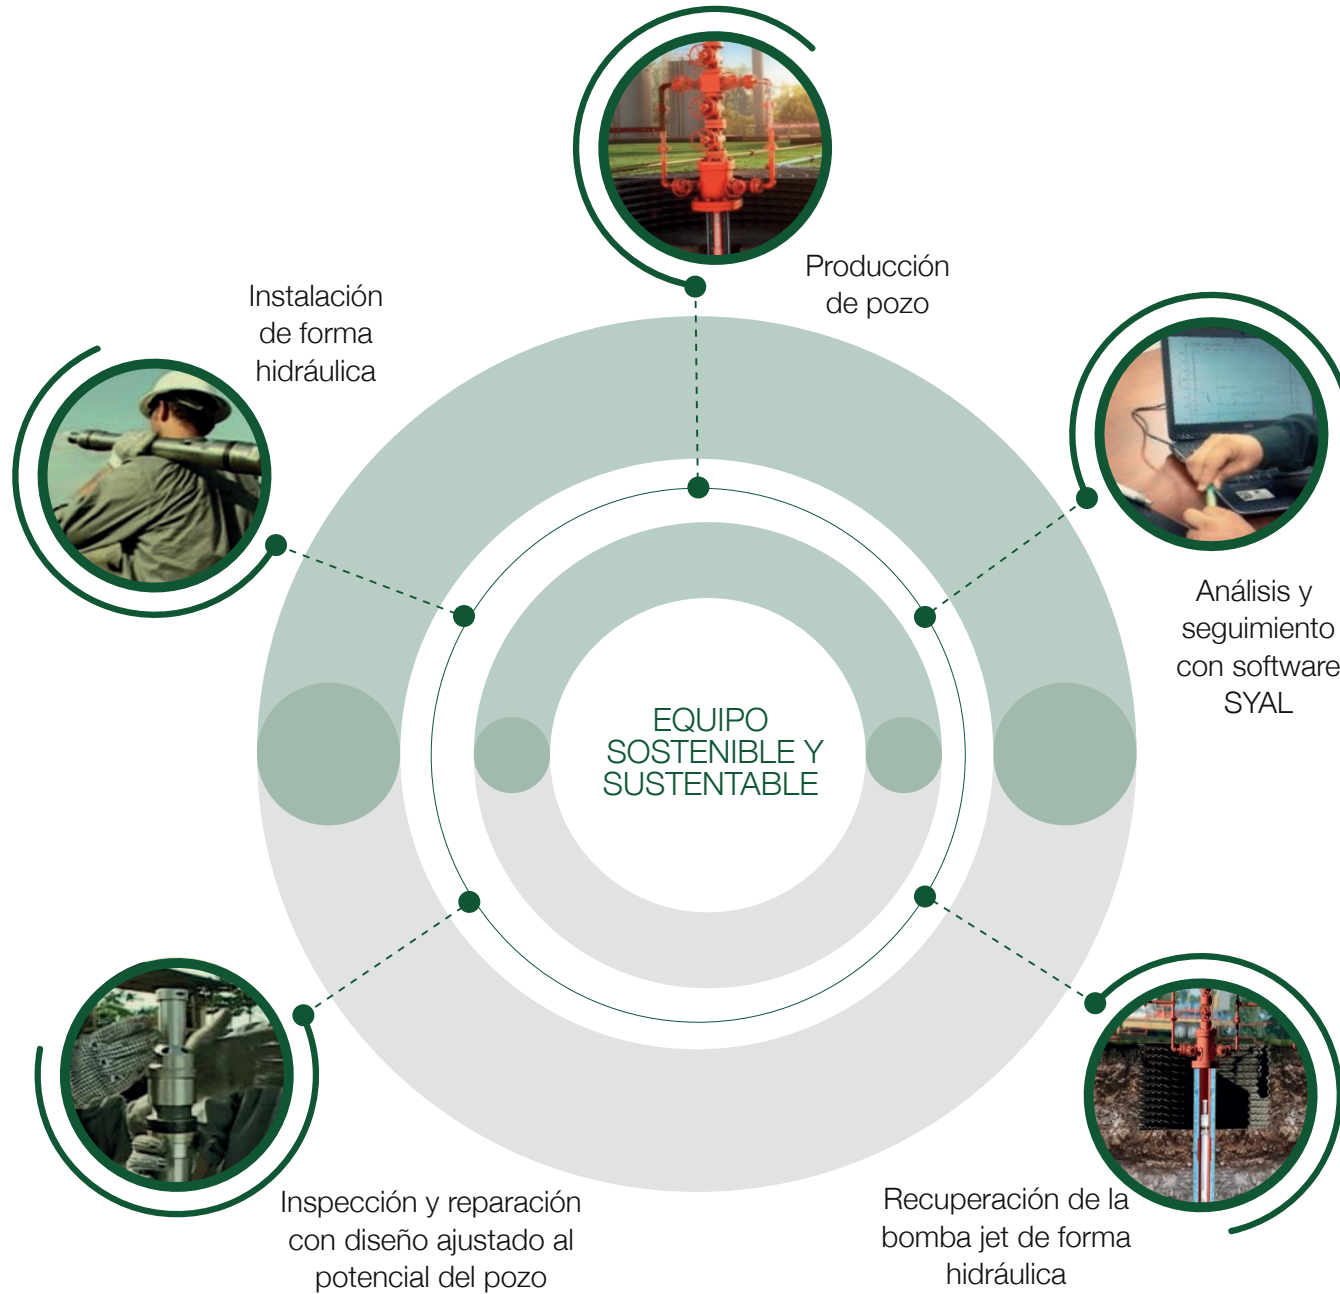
Producción de pozo

Instalación de forma hidráulica

Análisis y seguimiento con software SYAL

EQUIPO SOSTENIBLE Y SUSTENTABLE

Inspección y reparación con diseño ajustado al potencial del pozo

Recuperación de la bomba jet de forma hidráulica